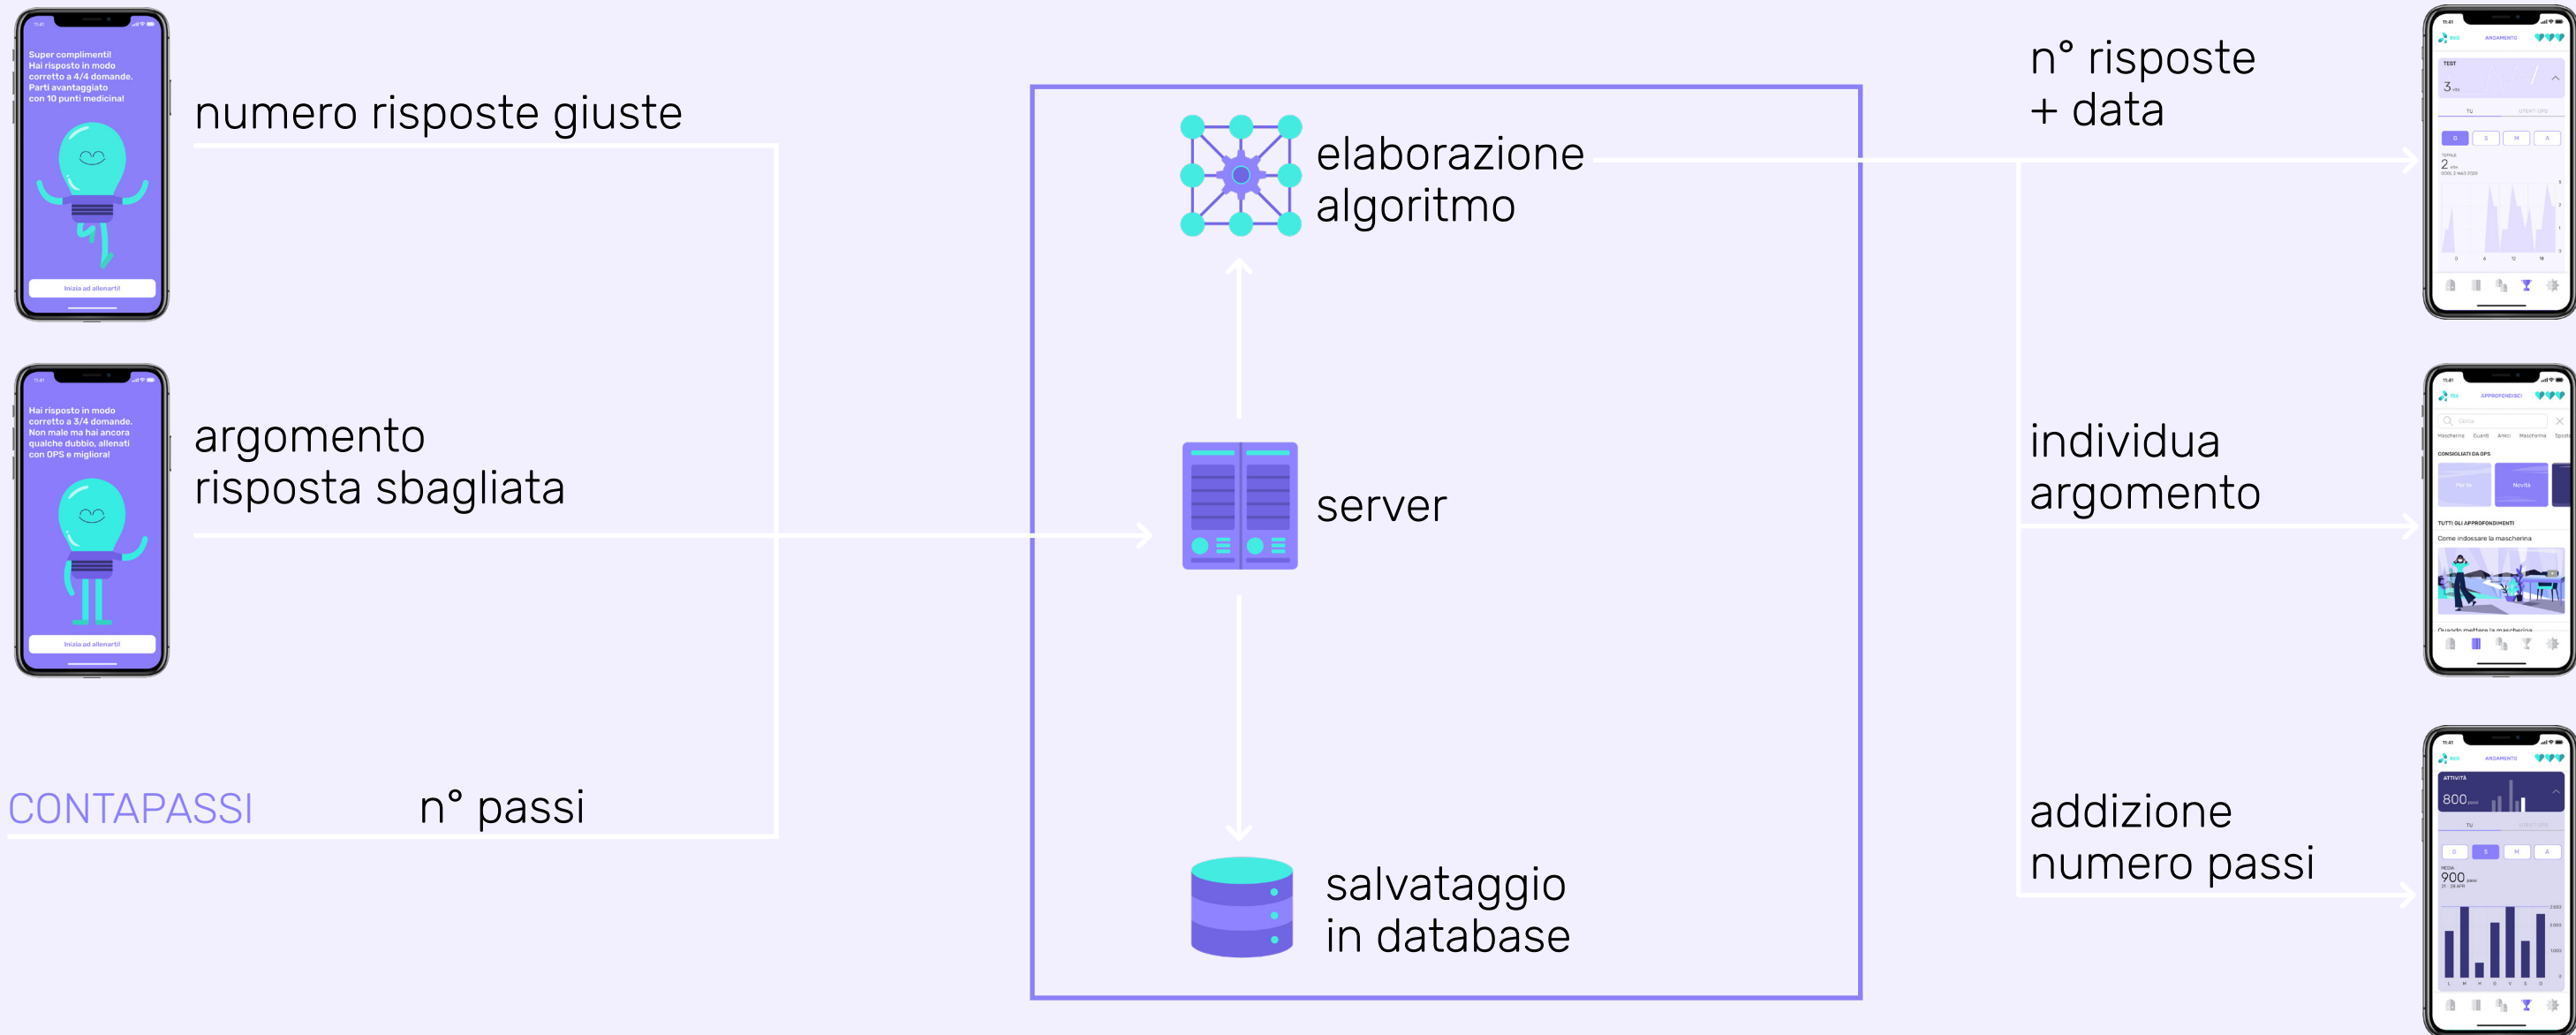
Super complimenti! Hai risposto in modo corretto a 4/4 domande. Parti avvantaggiato con 10 punti medicina!

Inizia ad allenarti

numero risposte giuste

Hai risposto in modo corretto a 3/4 domande. Non male ma hai ancora qualche dubbio, allenati con OPS e migliora!

Inizia ad allenarti

argomento
risposta sbagliata

CONTAPASSI

n° passi

elaborazione
algoritmo

server

salvataggio
in database

n° risposte
+ data

individua
argomento

addizione
numero passi

ANDAMENTO

TEST

3

TU

G S M A

2

APPROFONDISCI

CONSIGLIATI DA OPS

TUTTI GLI APPROFONDIMENTI

Come indossare la mascherina

ANDAMENTO

ATTIVITÀ

800

TU

G S M A

900